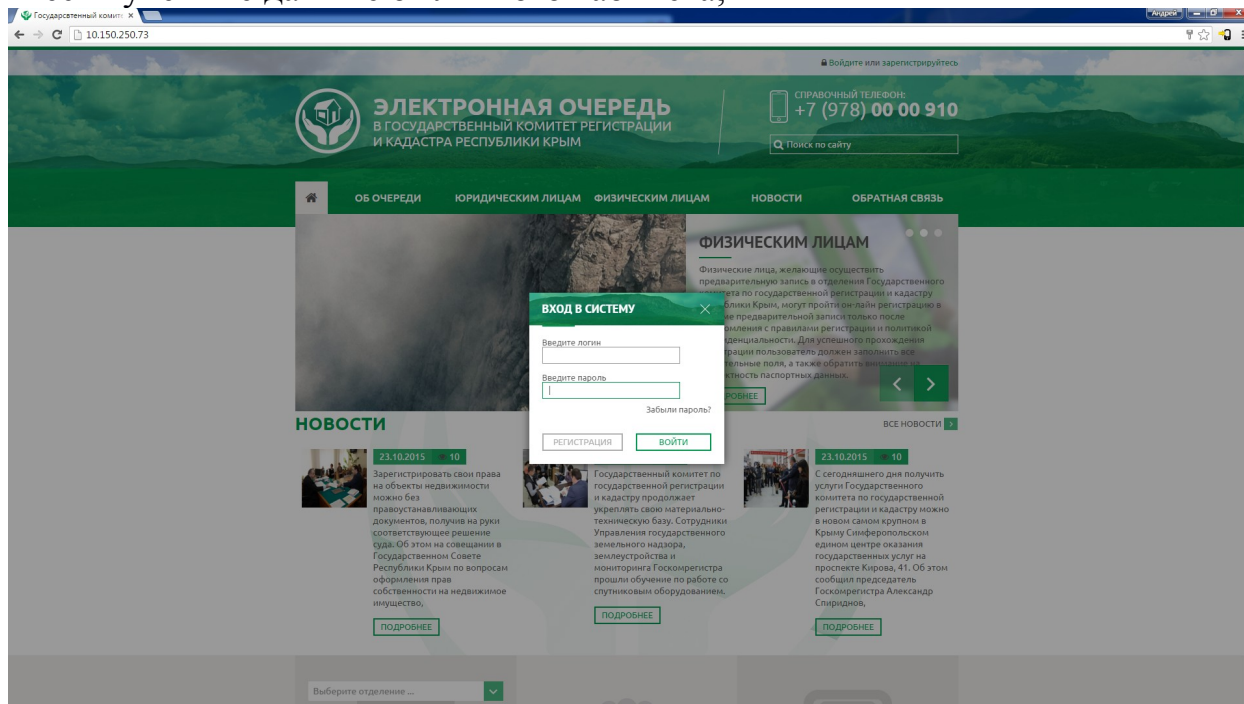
Государственный комит ×

Андрей

10.150.250.73

Войдите или зарегистрируйтесь

ЭЛЕКТРОННАЯ ОЧЕРЕДЬ
В ГОСУДАРСТВЕННЫЙ КОМИТЕТ РЕГИСТРАЦИИ И КАДАСТРА РЕСПУБЛИКИ КРЫМ

СПРАВОЧНЫЙ ТЕЛЕФОН:
+7 (978) 00 00 910

Поиск по сайту

ОБ ОЧЕРЕДИ ЮРИДИЧЕСКИМ ЛИЦАМ ФИЗИЧЕСКИМ ЛИЦАМ НОВОСТИ ОБРАТНАЯ СВЯЗЬ

ФИЗИЧЕСКИМ ЛИЦАМ

Физические лица, желающие осуществить предварительную запись в отделения Государственного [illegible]итета по государственной регистрации и кадастру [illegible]блики Крым, могут пройти он-лайн регистрацию в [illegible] предварительной записи только после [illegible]омления с правилами регистрации и политикой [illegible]денциальности. Для успешного прохождения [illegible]трации пользователь должен заполнить все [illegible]тельные поля, а также обратить внимание на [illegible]стность паспортных данных.

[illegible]РОБНЕЕ

ВХОД В СИСТЕМУ

Введите логин

Введите пароль

Забыли пароль?

РЕГИСТРАЦИЯ ВОЙТИ

НОВОСТИ

ВСЕ НОВОСТИ

23.10.2015 10
Зарегистрировать свои права на объекты недвижимости можно без правоустанавливающих документов, получив на руки соответствующее решение суда. Об этом на совещании в Государственном Совете Республики Крым по вопросам оформления прав собственности на недвижимое имущество,
ПОДРОБНЕЕ

Государственный комитет по государственной регистрации и кадастру продолжает укреплять свою материально-техническую базу. Сотрудники Управления государственного земельного надзора, землеустройства и мониторинга Госкомрегистра прошли обучение по работе со спутниковым оборудованием.
ПОДРОБНЕЕ

23.10.2015 10
С сегодняшнего дня получить услуги Государственного комитета по государственной регистрации и кадастру можно в новом самом крупном в Крыму Симферопольском едином центре оказания государственных услуг на проспекте Кирова, 41. Об этом сообщил председатель Госкомрегистра Александр Спиридонов,
ПОДРОБНЕЕ

Выберите отделение ...